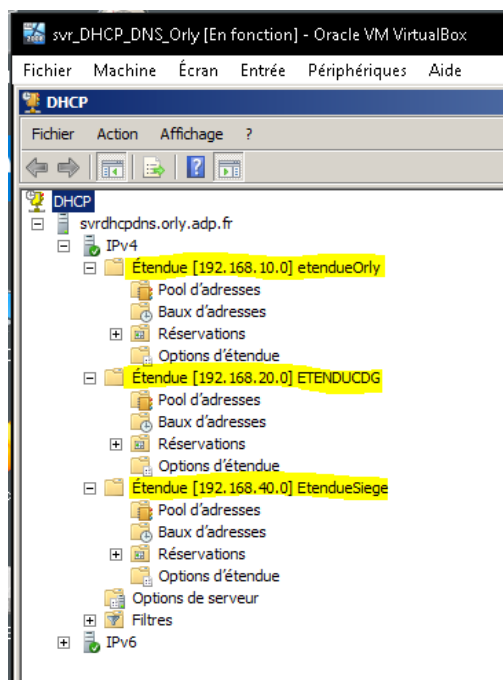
svr_DHCP_DNS_Orly [En fonction] - Oracle VM VirtualBox

Fichier Machine Écran Entrée Périphériques Aide

DHCP

Fichier Action Affichage ?

DHCP
svrdhcpdns.orly.adp.fr
IPv4
Étendue [192.168.10.0] etendueOrly
Pool d'adresses
Baux d'adresses
Réservations
Options d'étendue
Étendue [192.168.20.0] ETENDUCDG
Pool d'adresses
Baux d'adresses
Réservations
Options d'étendue
Étendue [192.168.40.0] EtendueSiege
Pool d'adresses
Baux d'adresses
Réservations
Options d'étendue
Options de serveur
Filtres
IPv6